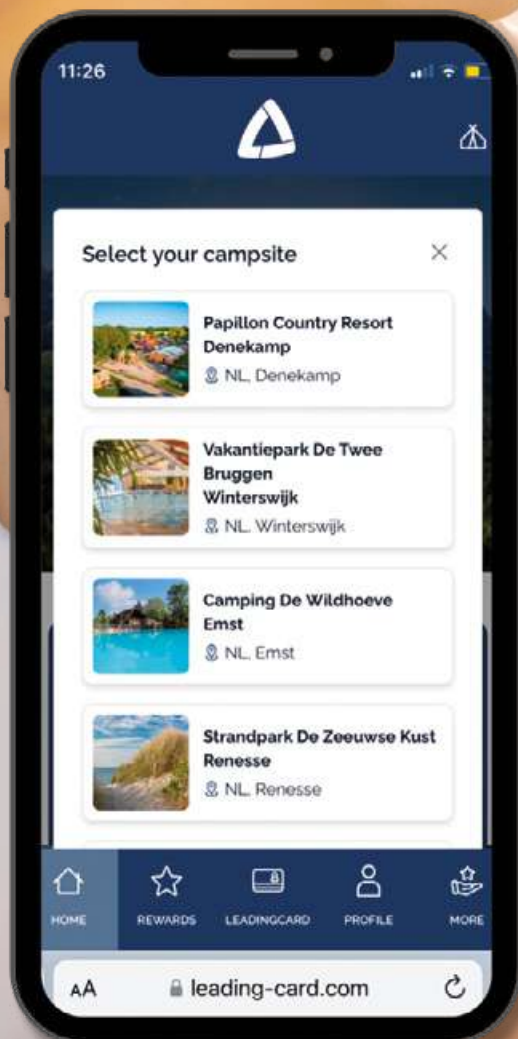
11:26

Select your campsite

×

Papillon Country Resort Denekamp
NL, Denekamp

Vakantiepark De Twee Bruggen Winterswijk
NL, Winterswijk

Camping De Wildhoeve Emst
NL, Emst

Strandpark De Zeeuwse Kust Renesse
NL, Renesse

HOME
REWARDS
LEADINGCARD
PROFILE
MORE

AA
leading-card.com